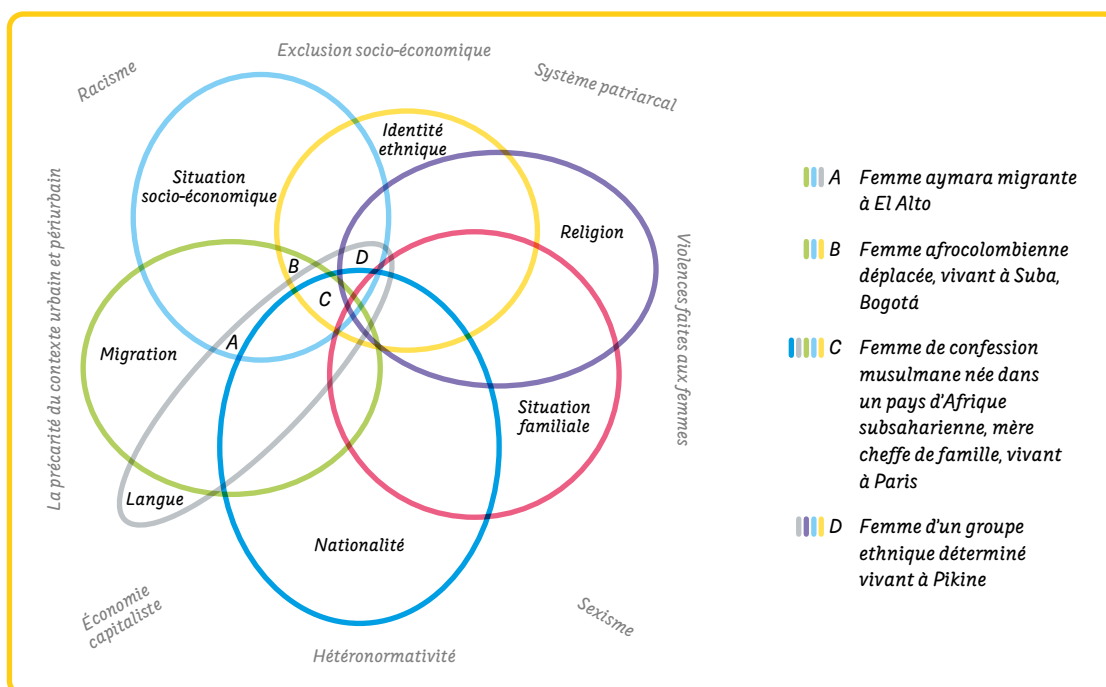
Exclusion socio-économique

Racisme

Système patriarcal

La précarité du contexte urbain et périurbain

Violences faites aux femmes

Situation socio-économique

Identité ethnique

Religion

B

D

C

A

Migration

Situation familiale

Langue

Nationalité

Économie capitaliste

Sexisme

Hétéronormativité

A Femme aymara migrante à El Alto

B Femme afrocolombienne déplacée, vivant à Suba, Bogotá

C Femme de confession musulmane née dans un pays d'Afrique subsaharienne, mère cheffe de famille, vivant à Paris

D Femme d'un groupe ethnique déterminé vivant à Pikine